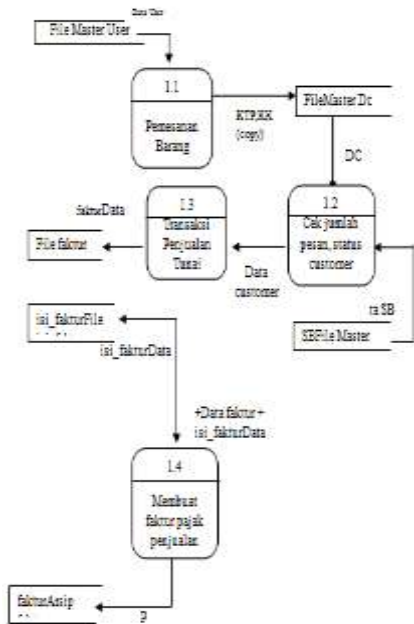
Data User

File Master User

1.1

Pemesanan Barang

KTP,KK (copy)

FileMaster Dc

DC

1.3

Transaksi Penjualan Tunai

fakturData

File faktur

1.2

Cek jumlah pesan, status customer

Data customer

ra SB

SBFile Master

isi_fakturFile

isi_fakturData

+Data faktur + isi_fakturData

1.4

Membuat faktur pajak penjualan

fakturArsip

P